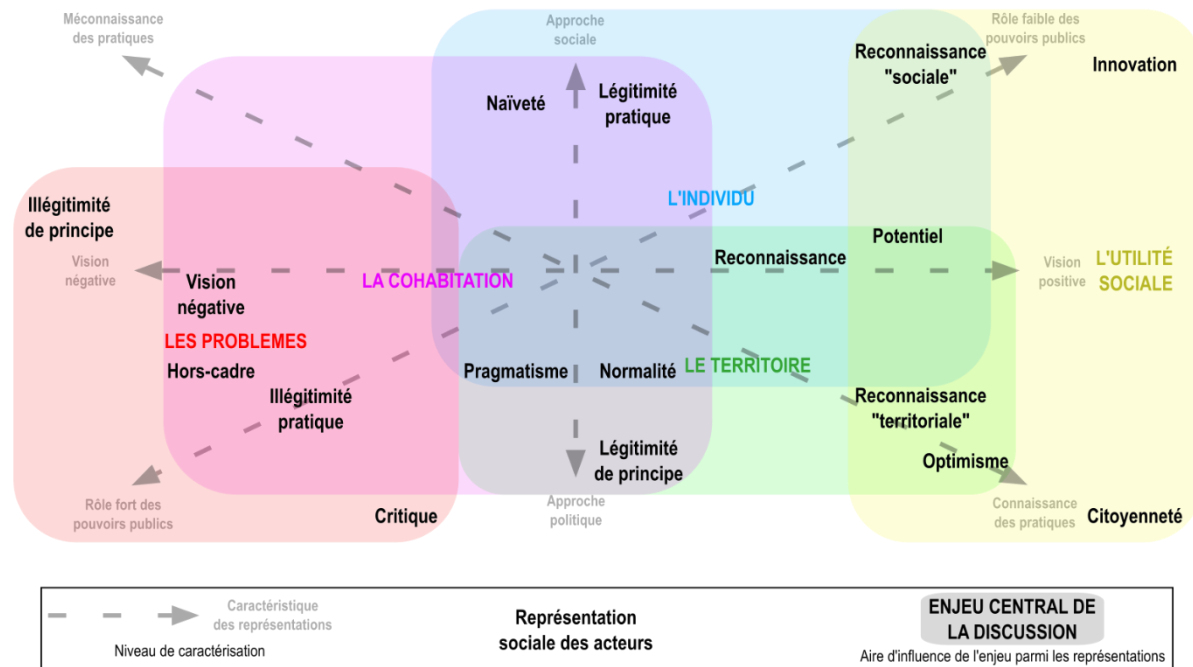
Méconnaissance des pratiques

Approche sociale

Rôle faible des pouvoirs publics

Innovation

Reconnaissance "sociale"

Naïveté

Légitimité pratique

L'INDIVIDU

Illégitimité de principe

Vision négative

Vision négative

LA COHABITATION

Reconnaissance

Potentiel

Vision positive

L'UTILITÉ SOCIALE

LES PROBLEMES

Hors-cadre

Pragmatisme

Normalité

LE TERRITOIRE

Illégitimité pratique

Reconnaissance "territoriale"

Légitimité de principe

Optimisme

Rôle fort des pouvoirs publics

Critique

Approche politique

Connaissance des pratiques

Citoyenneté

Caractéristique des représentations

Niveau de caractérisation

Représentation sociale des acteurs

ENJEU CENTRAL DE LA DISCUSSION

Aire d'influence de l'enjeu parmi les représentations